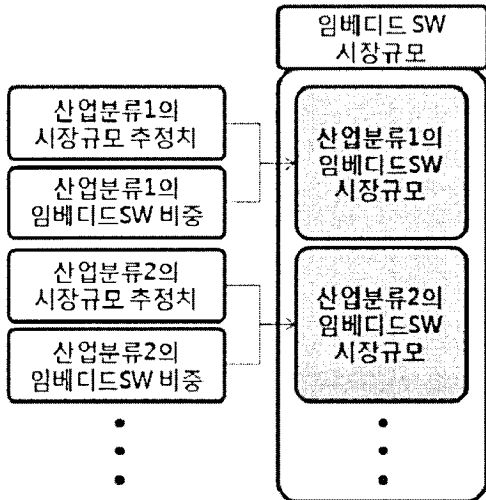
임베디드 SW 시장규모

산업분류1의 시장규모 추정치

산업분류1의 임베디드SW 비중

산업분류2의 시장규모 추정치

산업분류2의 임베디드SW 비중

산업분류1의 임베디드SW 시장규모

산업분류2의 임베디드SW 시장규모